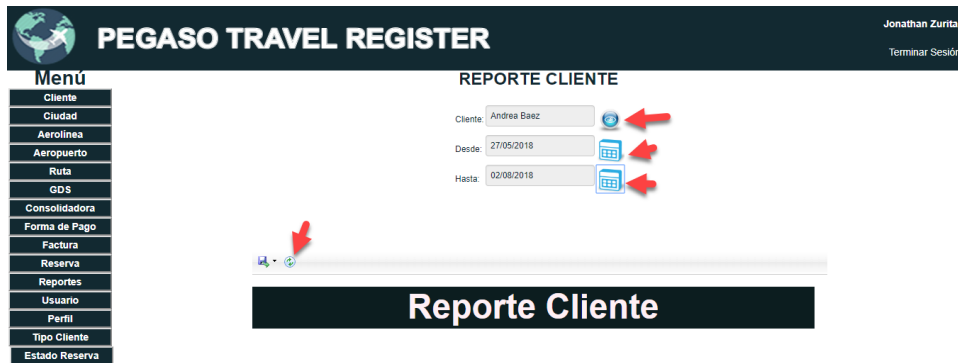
PEGASO TRAVEL REGISTER

Jonathan Zurita

Terminar Sesión

Menú

Cliente
Ciudad
Aerolinea
Aeropuerto
Ruta
GDS
Consolidadora
Forma de Pago
Factura
Reserva
Reportes
Usuario
Perfil
Tipo Cliente
Estado Reserva

REPORTE CLIENTE

Cliente: Andrea Baez

Desde: 27/05/2018

Hasta: 02/08/2018

Reporte Cliente